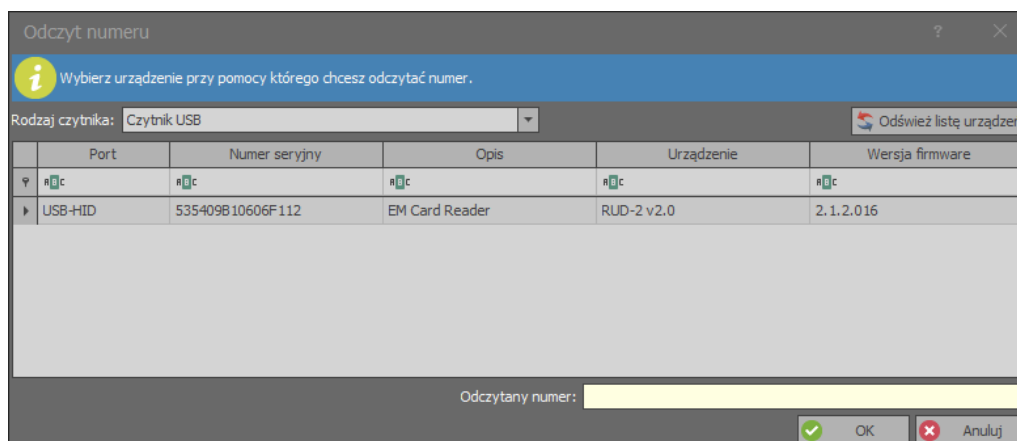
Odczyt numeru

?

Wybierz urządzenie przy pomocy którego chcesz odczytać numer.

Rodzaj czytnika: Czytnik USB

Odśwież listę urządzer

| Port | Numer seryjny | Opis | Urządzenie | Wersja firmware |
|---|---|---|---|---|
| ABC | ABC | ABC | ABC | ABC |
| USB-HID | 535409B10606F112 | EM Card Reader | RUD-2 v2.0 | 2.1.2.016 |

Odczytany numer:

OK

Anuluj